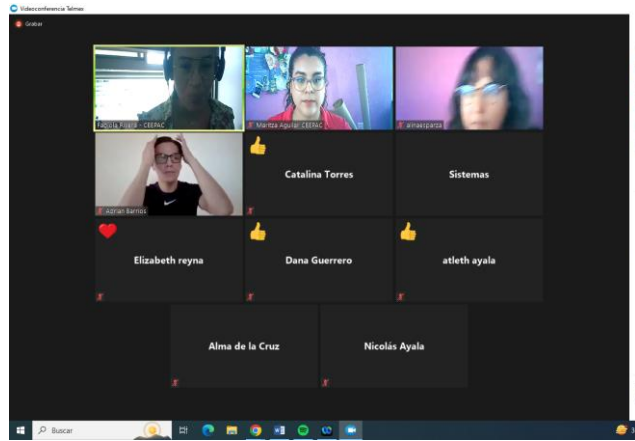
Videoconferencia Telmex

Grabar

Fabiola Pizaña - CEEPAC

Maritza Aguilar CEEPAC

alnaesparza

Adrian Barrios

Catalina Torres

Sistemas

Elizabeth reyna

Dana Guerrero

atleth ayala

Alma de la Cruz

Nicolás Ayala

Buscar